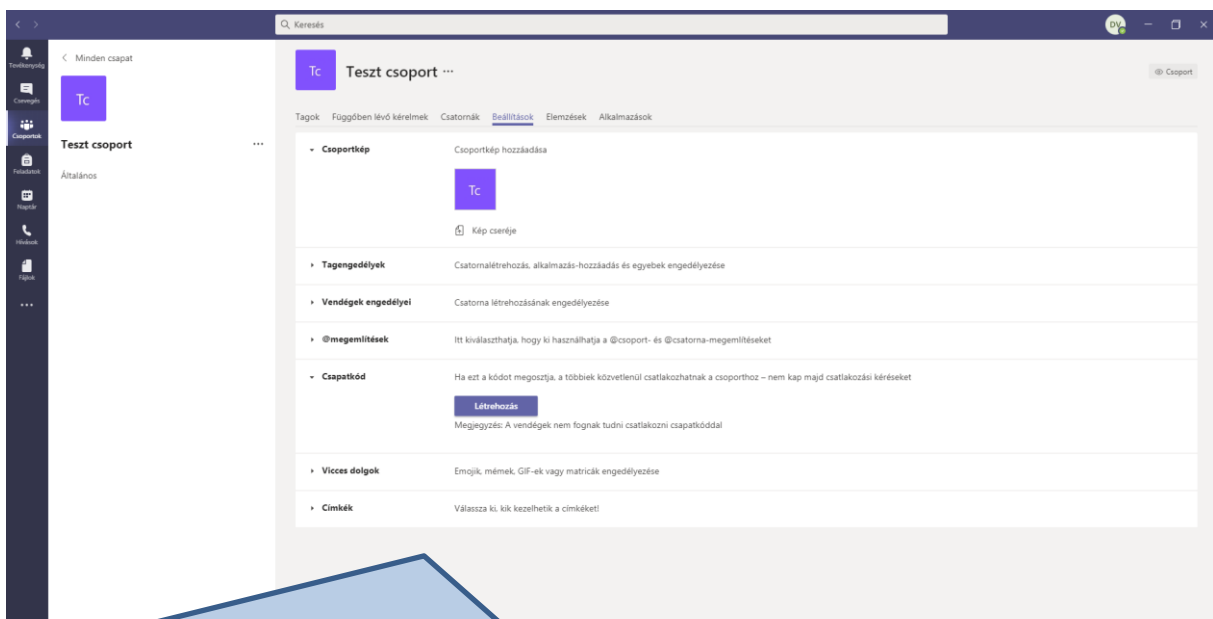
Keresés

DV

Tevékenység
Csevegés
Csoportok
Feladatok
Naptár
Hívások
Fájlok
...

< Minden csapat

Tc

Teszt csoport ...

Általános

Tc

Teszt csoport ···

Csoport

Tagok Függőben lévő kérelmek Csatornák Beállítások Elemzések Alkalmazások

Csoportkép
Csoportkép hozzáadása
Tc
Kép cseréje

Tagengedélyek
Csatornalétrehozás, alkalmazás-hozzáadás és egyebek engedélyezése

Vendégek engedélyei
Csatorna létrehozásának engedélyezése

@megemlítések
Itt kiválaszthatja, hogy ki használhatja a @csoport- és @csatorna-megemlítéseket

Csapatkód
Ha ezt a kódot megosztja, a többiek közvetlenül csatlakozhatnak a csoporthoz – nem kap majd csatlakozási kéréseket
Létrehozás
Megjegyzés: A vendégek nem fognak tudni csatlakozni csapatkóddal

Vicces dolgok
Emojik, mémek, GIF-ek vagy matricák engedélyezése

Címkék
Válassza ki, kik kezelhetik a címkéket!